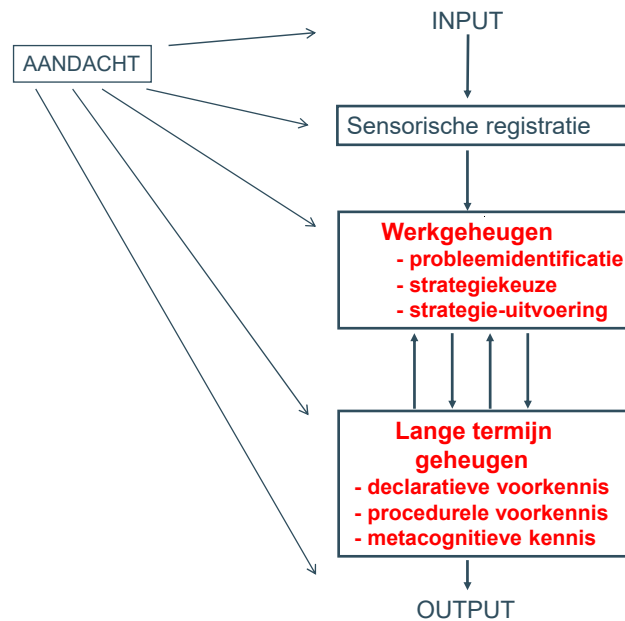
AANDACHT

INPUT

Sensorische registratie

Werkgeheugen
- probleemidentificatie
- strategiekeuze
- strategie-uitvoering

Lange termijn geheugen
- declaratieve voorkennis
- procedurele voorkennis
- metacognitieve kennis

OUTPUT